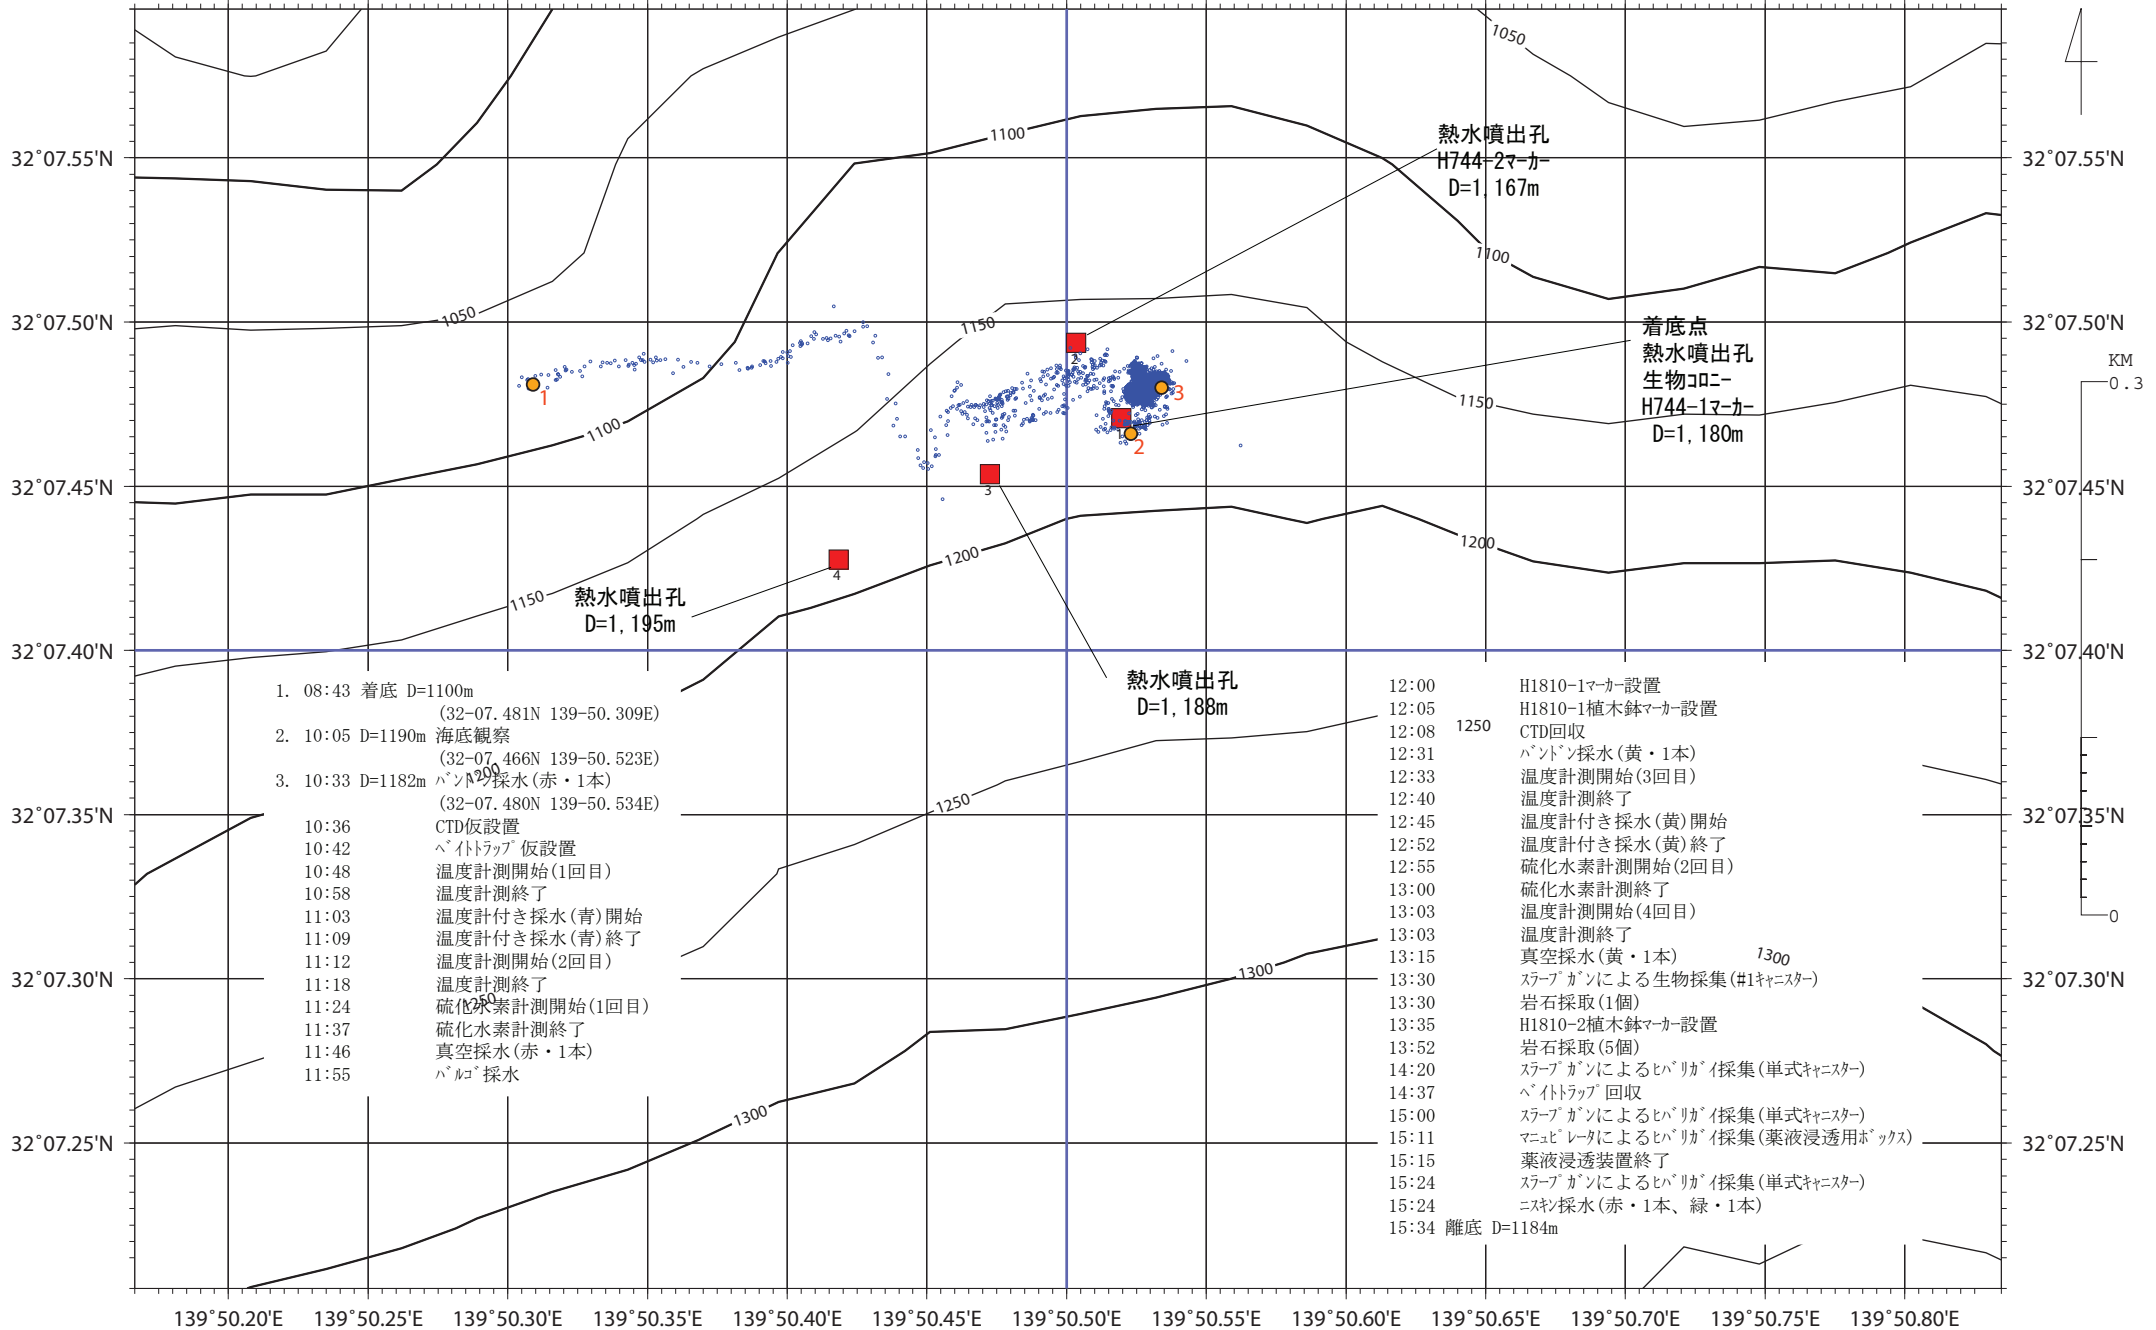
1050
1100
1050
1150
1100
1100
1150
1200
1150
1200
1250
1200
1250
1250
1300
1300
1300

32°07.55'N
32°07.50'N
32°07.45'N
32°07.40'N
32°07.35'N
32°07.30'N
32°07.25'N

熱水噴出孔
H744-2マーカー
D=1,167m

着底点
熱水噴出孔
生物コロニー
H744-1マーカー
D=1,180m

熱水噴出孔
D=1,195m

熱水噴出孔
D=1,188m

KM
0.3
0

1
2
3
1
2
3
4

1. 08:43 着底 D=1100m
(32-07.481N 139-50.309E)
2. 10:05 D=1190m 海底観察
(32-07.466N 139-50.523E)
3. 10:33 D=1182m バンドン採水(赤・1本)
(32-07.480N 139-50.534E)
10:36 CTD仮設置
10:42 ベイトトラップ仮設置
10:48 温度計測開始(1回目)
10:58 温度計測終了
11:03 温度計付き採水(青)開始
11:09 温度計付き採水(青)終了
11:12 温度計測開始(2回目)
11:18 温度計測終了
11:24 硫化水素計測開始(1回目)
11:37 硫化水素計測終了
11:46 真空採水(赤・1本)
11:55 バルゴ採水

12:00 H1810-1マーカー設置
12:05 H1810-1植木鉢マーカー設置
12:08 CTD回収
12:31 バンドン採水(黄・1本)
12:33 温度計測開始(3回目)
12:40 温度計測終了
12:45 温度計付き採水(黄)開始
12:52 温度計付き採水(黄)終了
12:55 硫化水素計測開始(2回目)
13:00 硫化水素計測終了
13:03 温度計測開始(4回目)
13:03 温度計測終了
13:15 真空採水(黄・1本)
13:30 スラープガンによる生物採集(#1キャニスター)
13:30 岩石採取(1個)
13:35 H1810-2植木鉢マーカー設置
13:52 岩石採取(5個)
14:20 スラープガンによるヒバリガイ採集(単式キャニスター)
14:37 ベイトトラップ回収
15:00 スラープガンによるヒバリガイ採集(単式キャニスター)
15:11 マニュピレータによるヒバリガイ採集(薬液浸透用ボックス)
15:15 薬液浸透装置終了
15:24 スラープガンによるヒバリガイ採集(単式キャニスター)
15:24 ニスキン採水(赤・1本、緑・1本)
15:34 離底 D=1184m

139°50.20'E 139°50.25'E 139°50.30'E 139°50.35'E 139°50.40'E 139°50.45'E 139°50.50'E 139°50.55'E 139°50.60'E 139°50.65'E 139°50.70'E 139°50.75'E 139°50.80'E